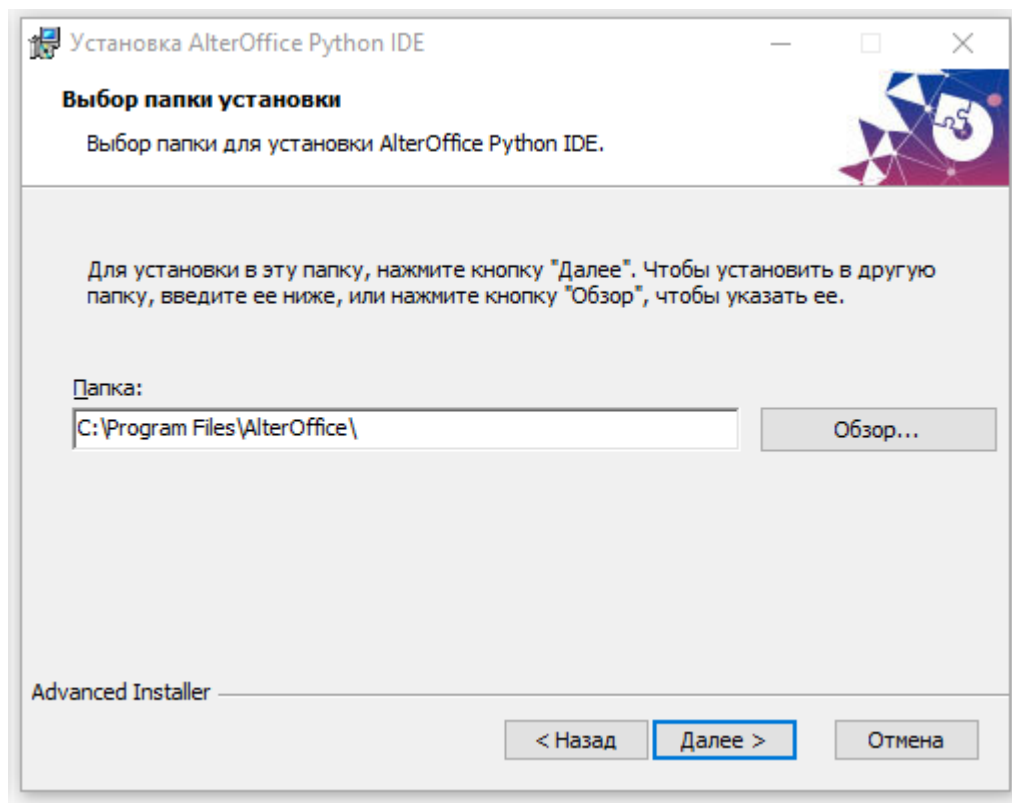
Установка AlterOffice Python IDE

Выбор папки установки

Выбор папки для установки AlterOffice Python IDE.

Для установки в эту папку, нажмите кнопку "Далее". Чтобы установить в другую папку, введите ее ниже, или нажмите кнопку "Обзор", чтобы указать ее.

Папка:

C:\Program Files\AlterOffice\

Обзор...

Advanced Installer

< Назад

Далее >

Отмена